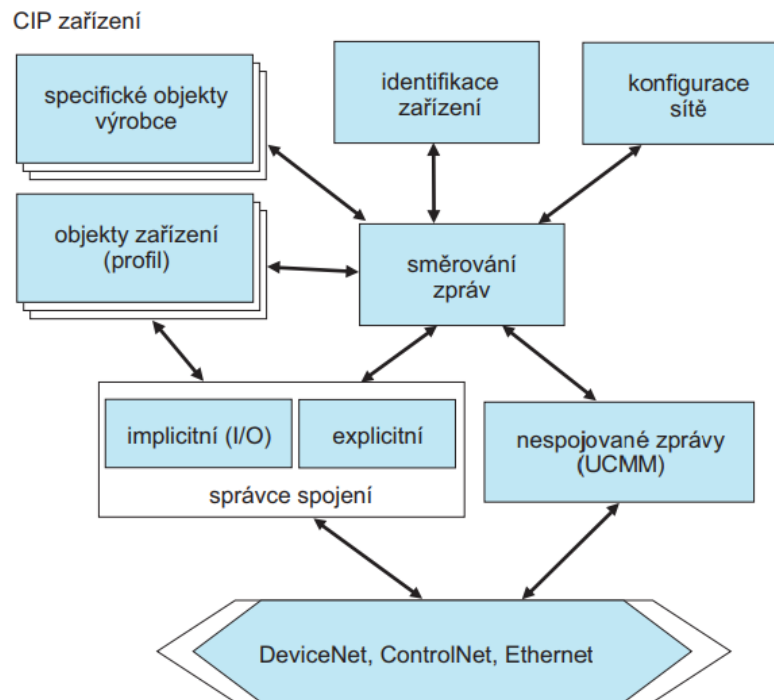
CIP zařízení

specifické objekty výrobce

identifikace zařízení

konfigurace sítě

objekty zařízení (profil)

směrování zpráv

implicitní (I/O)

explicitní

správce spojení

nespojované zprávy (UCMM)

DeviceNet, ControlNet, Ethernet